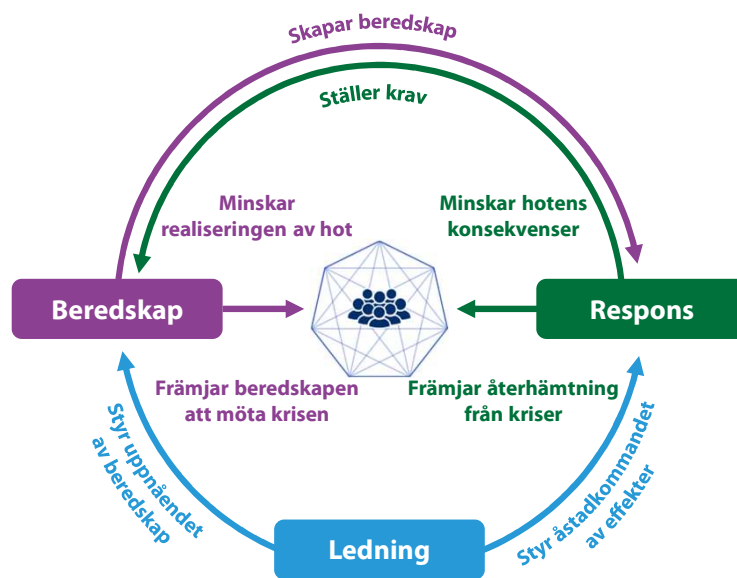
Skapar beredskap

Ställer krav

Minskar realiseringen av hot

Minskar hotens konsekvenser

Beredskap

Respons

Främjar beredskapen att möta krisen

Främjar återhämtning från kriser

Styr uppnåendet av beredskap

Styr åstadkommandet av effekter

Ledning